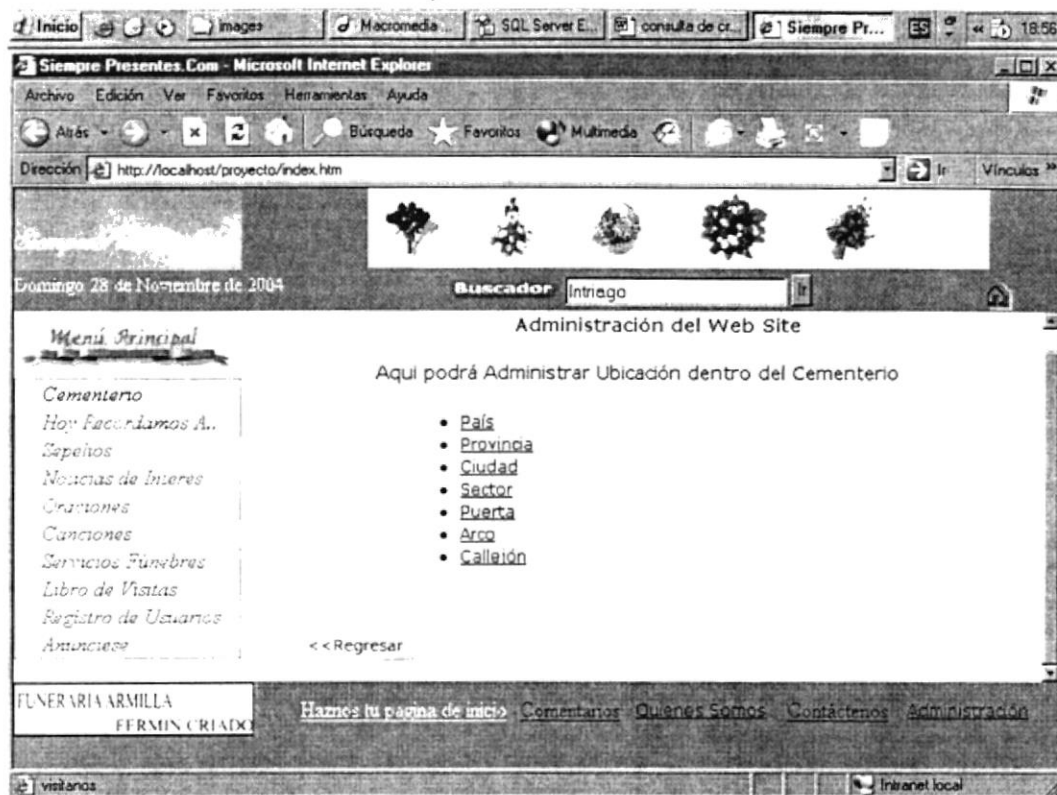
Inicio | Images | Macromedia... | SQL Server E... | consulta de c... | Siempre Pr... | ES | 18:56

Siempre Presentes.Com - Microsoft Internet Explorer

Archivo Edición Ver Favoritos Herramientas Ayuda

Atrás Búsqueda Favoritos Multimedia

Dirección http://localhost/proyecto/index.htm Ir Vínculos »

Domingo 28 de Noviembre de 2004

Buscador Intriago Ir

Administración del Web Site

Menú Principal

Cementerio
Hoy Recordamos A..
Sepelios
Noticias de Interes
Oraciones
Canciones
Servicios Fúnebres
Libro de Visitas
Registro de Usuarios
Anunciese

Aqui podrá Administrar Ubicación dentro del Cementerio

- País
- Provincia
- Ciudad
- Sector
- Puerta
- Arco
- Callejón

<<Regresar

FUNERARIA ARMILLA
FERMIN CRIADO

Hazmos tu pagina de inicio Comentarios Quienes Somos Contáctenos Administración

visitanos

Intranet local